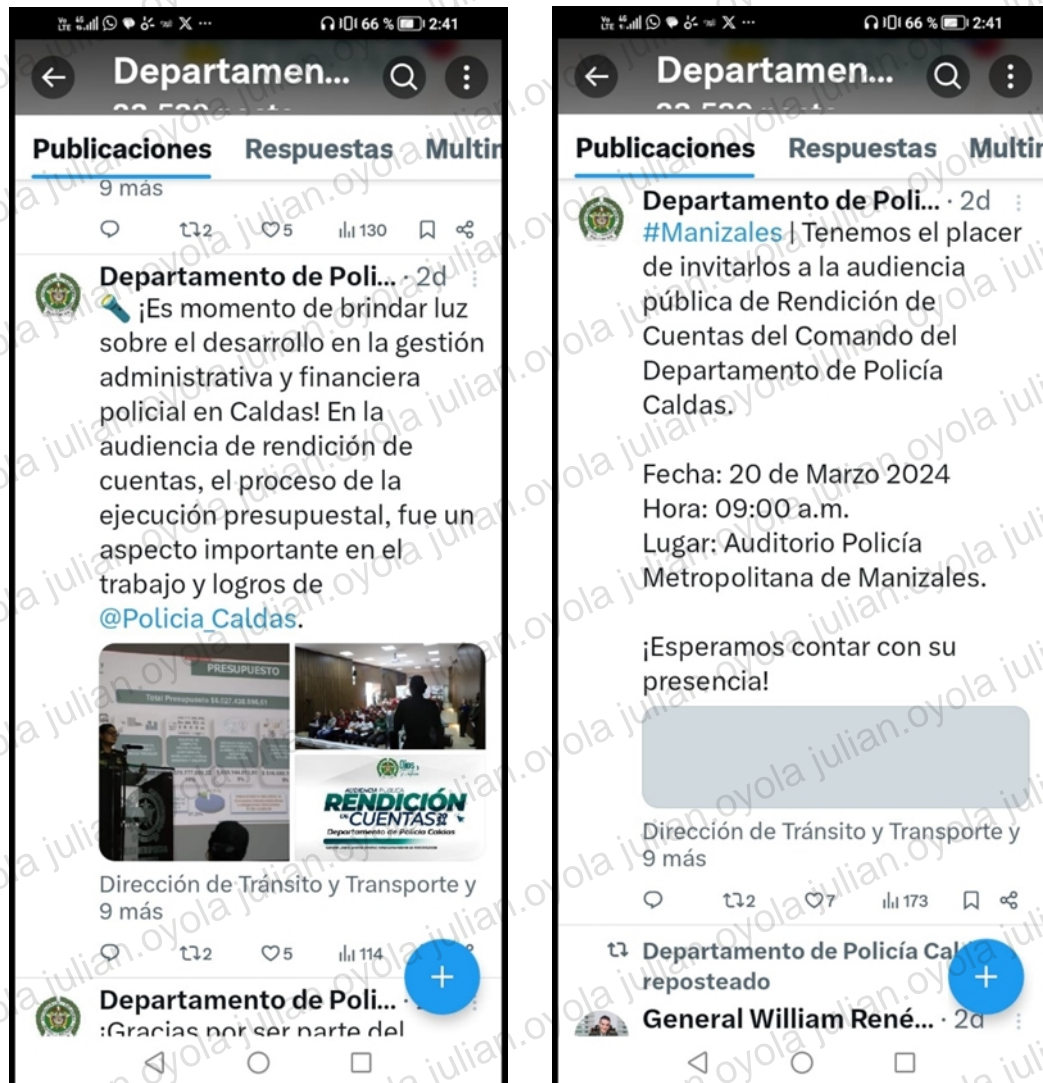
66 % 2:41

Departamen...

Publicaciones Respuestas Multin

9 más

2 5 130

Departamento de Poli... · 2d

¡Es momento de brindar luz sobre el desarrollo en la gestión administrativa y financiera policial en Caldas! En la audiencia de rendición de cuentas, el proceso de la ejecución presupuestal, fue un aspecto importante en el trabajo y logros de @Policia_Caldas.

PRESUPUESTO

Total Presupuesto $4.127.438.546,61

AUDIENCIA PÚBLICA RENDICIÓN DE CUENTAS Departamento de Policía Caldas

Dirección de Tránsito y Transporte y 9 más

2 5 114

Departamento de Poli...

¡Gracias por ser parte del

julian.oyola

66 % 2:41

Departamen...

Publicaciones Respuestas Multin

Departamento de Poli... · 2d

#Manizales | Tenemos el placer de invitarlos a la audiencia pública de Rendición de Cuentas del Comando del Departamento de Policía Caldas.

Fecha: 20 de Marzo 2024
Hora: 09:00 a.m.
Lugar: Auditorio Policía Metropolitana de Manizales.

¡Esperamos contar con su presencia!

Dirección de Tránsito y Transporte y 9 más

2 7 173

Departamento de Policía Cal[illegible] reposteado

General William René... · 2d

julian.oyola